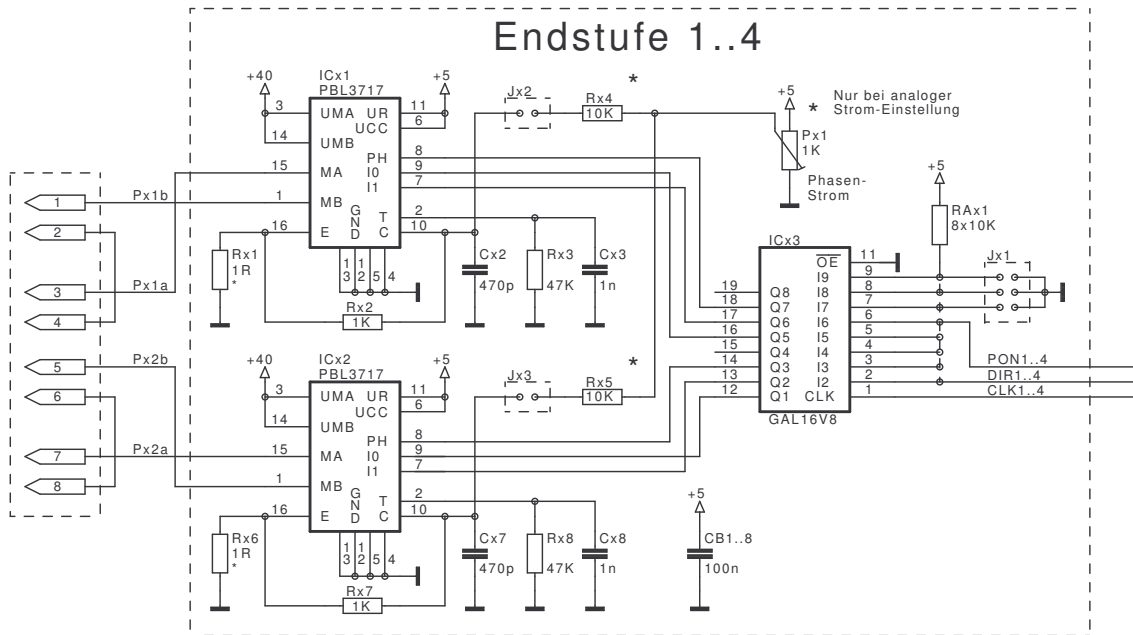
Endstufe 1..4

+40
ICx1
PBL3717
+5
3 UMA UR 11
UCC 6
14 UMB
15 MA PH 8
I0 9
1 MB I1 7
G N D
T C 2
16 E 10
1 3
1 2
5
4
Rx1
1R
*
Rx2
1K

Jx2
Rx4
10K
*
+5
Px1
1K
Phasen-Strom
* Nur bei analoger Strom-Einstellung

Cx2
470p
Rx3
47K
Cx3
1n

1
Px1b
2
3
Px1a
4
5
Px2b
6
7
Px2a
8

+40
ICx2
PBL3717
+5
3 UMA UR 11
UCC 6
14 UMB
15 MA PH 8
I0 9
1 MB I1 7
G N D
T C 2
16 E 10
1 3
1 2
5
4
Rx6
1R
*
Rx7
1K

Jx3
Rx5
10K
*

Cx7
470p
Rx8
47K
Cx8
1n

+5
CB1..8
100n

+5
RAx1
8x10K

ICx3
19 Q8
18 Q7
17 Q6
16 Q5
15 Q4
14 Q3
13 Q2
12 Q1
$\overline{OE}$ 11
I9 9
I8 8
I7 7
I6 6
I5 5
I4 4
I3 3
I2 2
CLK 1
GAL16V8

Jx1

PON1..4
DIR1..4
CLK1..4